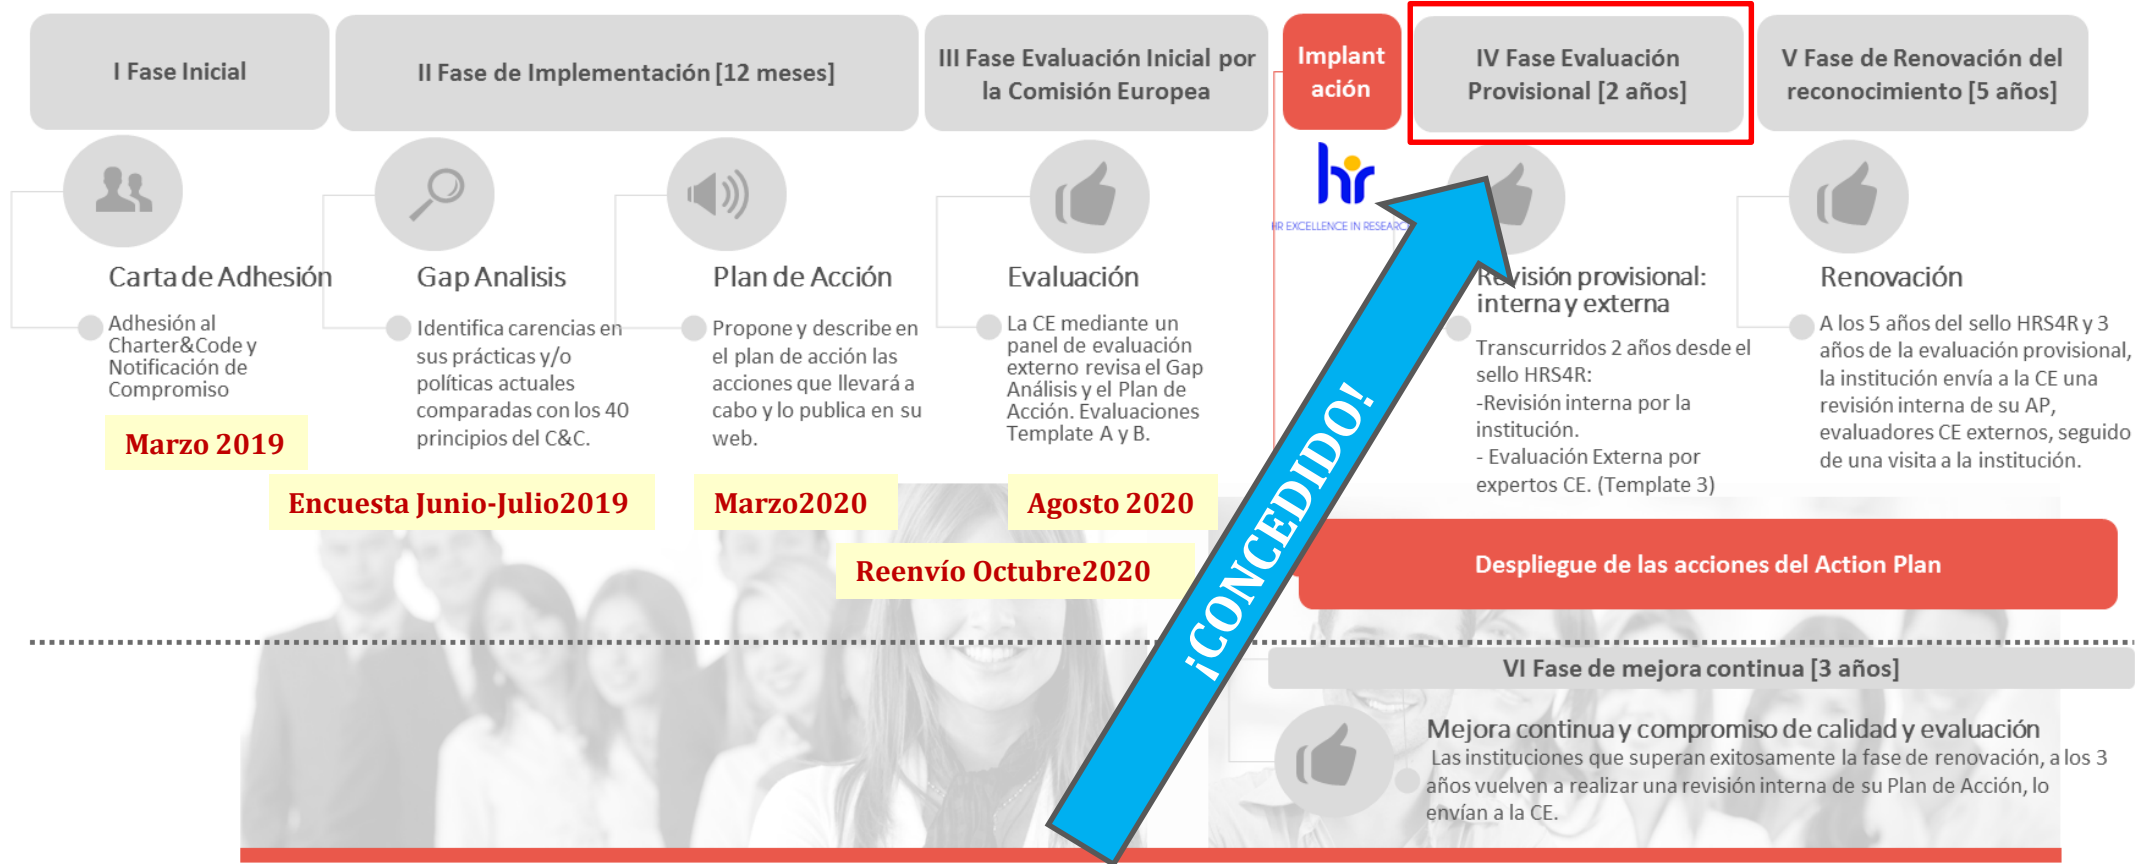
I Fase Inicial

II Fase de Implementación [12 meses]

III Fase Evaluación Inicial por la Comisión Europea

Implantación

IV Fase Evaluación Provisional [2 años]

V Fase de Renovación del reconocimiento [5 años]

Carta de Adhesión

Adhesión al Charter&Code y Notificación de Compromiso

Marzo 2019

Gap Analisis

Identifica carencias en sus prácticas y/o políticas actuales comparadas con los 40 principios del C&C.

Encuesta Junio-Julio2019

Plan de Acción

Propone y describe en el plan de acción las acciones que llevará a cabo y lo publica en su web.

Marzo2020

Evaluación

La CE mediante un panel de evaluación externo revisa el Gap Análisis y el Plan de Acción. Evaluaciones Template A y B.

Agosto 2020

Reenvío Octubre2020

hr

HR EXCELLENCE IN RESEARCH

¡CONCEDIDO!

Revisión provisional: interna y externa

Transcurridos 2 años desde el sello HRS4R:
-Revisión interna por la institución.
- Evaluación Externa por expertos CE. (Template 3)

Renovación

A los 5 años del sello HRS4R y 3 años de la evaluación provisional, la institución envía a la CE una revisión interna de su AP, evaluadores CE externos, seguido de una visita a la institución.

Despliegue de las acciones del Action Plan

VI Fase de mejora continua [3 años]

Mejora continua y compromiso de calidad y evaluación

Las instituciones que superan exitosamente la fase de renovación, a los 3 años vuelven a realizar una revisión interna de su Plan de Acción, lo envían a la CE.